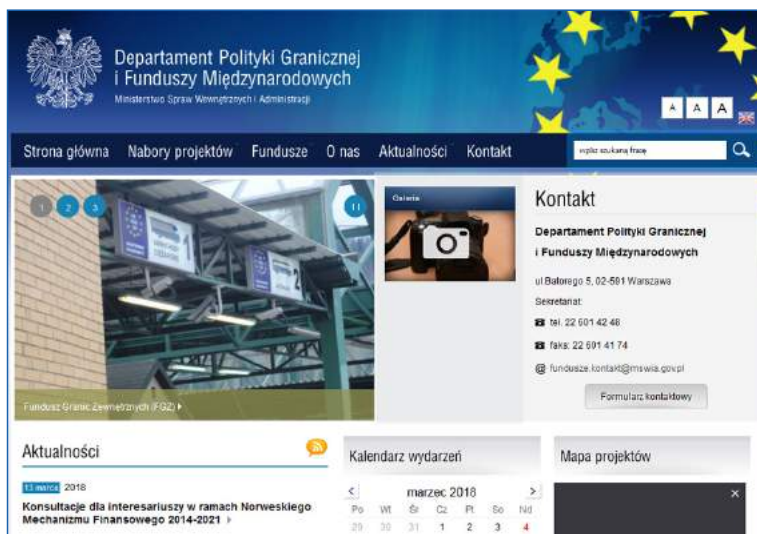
Departament Polityki Granicznej i Funduszy Międzynarodowych

Ministerstwo Spraw Wewnętrznych i Administracji

A A A

Strona główna Nabory projektów Fundusze O nas Aktualności Kontakt

wpisz szukaną frazę

1 2 3

Fundusz Granic Zewnętrznych (FGZ) ▸

Galeria

Kontakt

Departament Polityki Granicznej i Funduszy Międzynarodowych

ul. Batorego 5, 02-591 Warszawa

Sekretariat:

tel. 22 601 42 48

faks: 22 601 41 74

@ fundusze.kontakt@mswia.gov.pl

Formularz kontaktowy

Aktualności

13 marca 2018

Konsultacje dla interesariuszy w ramach Norweskiego Mechanizmu Finansowego 2014-2021 ▸

Kalendarz wydarzeń

marzec 2018

| Po | Wt | Śr | Cz | Pt | So | Nd |
|---|---|---|---|---|---|---|
| 29 | 30 | 31 | 1 | 2 | 3 | 4 |

Mapa projektów